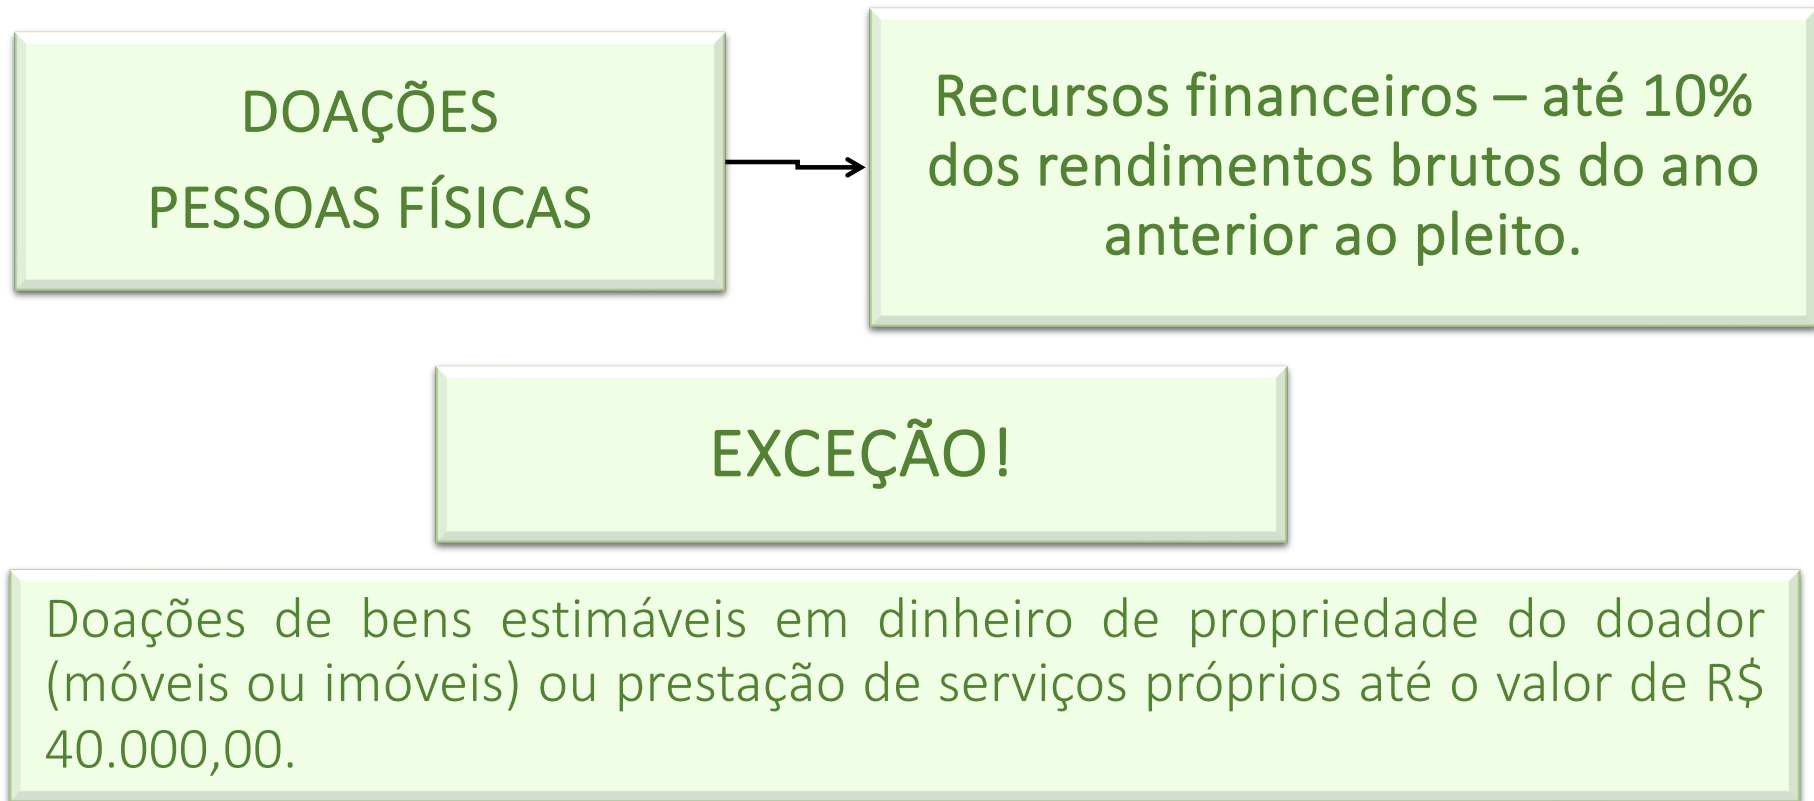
DOAÇÕES
PESSOAS FÍSICAS

Recursos financeiros – até 10% dos rendimentos brutos do ano anterior ao pleito.

EXCEÇÃO!

Doações de bens estimáveis em dinheiro de propriedade do doador (móveis ou imóveis) ou prestação de serviços próprios até o valor de R$ 40.000,00.